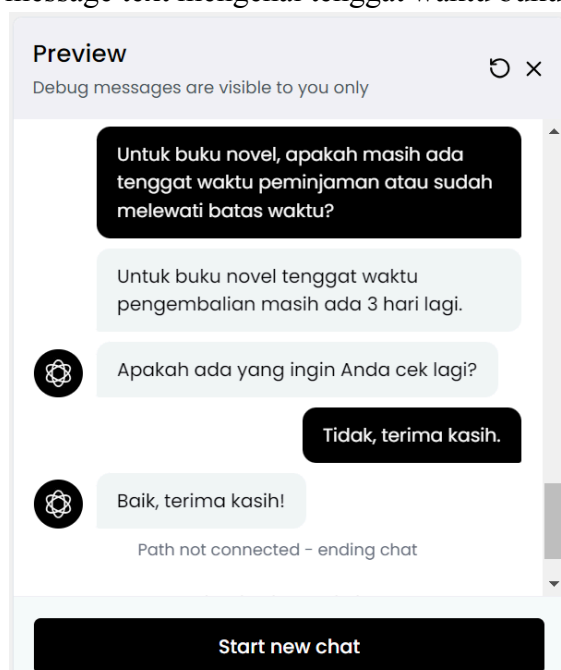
message teks mengenai tenggat waktu buku

Preview
Debug messages are visible to you only

Untuk buku novel, apakah masih ada tenggat waktu peminjaman atau sudah melewati batas waktu?

Untuk buku novel tenggat waktu pengembalian masih ada 3 hari lagi.

Apakah ada yang ingin Anda cek lagi?

Tidak, terima kasih.

Baik, terima kasih!

Path not connected - ending chat

Start new chat